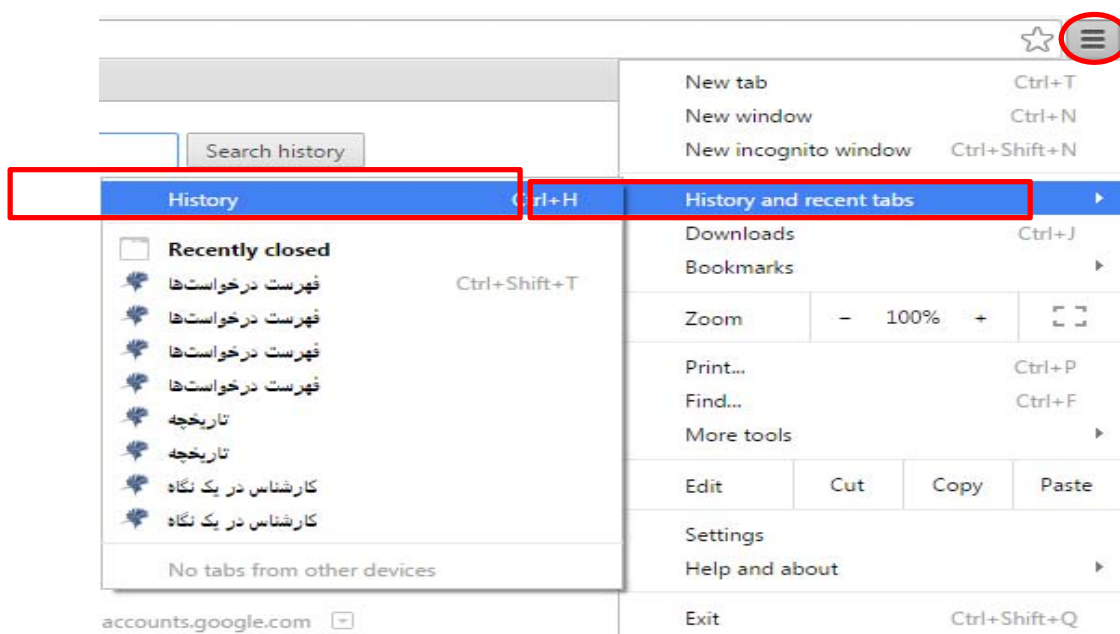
Search history

History Ctrl+H

Recently closed

فهرست درخواست‌ها Ctrl+Shift+T

فهرست درخواست‌ها

فهرست درخواست‌ها

فهرست درخواست‌ها

تاریخچه

تاریخچه

کارشناس در یک نگاه

کارشناس در یک نگاه

No tabs from other devices

accounts.google.com

New tab Ctrl+T

New window Ctrl+N

New incognito window Ctrl+Shift+N

History and recent tabs

Downloads Ctrl+J

Bookmarks

Zoom – 100% +

Print... Ctrl+P

Find... Ctrl+F

More tools

Edit Cut Copy Paste

Settings

Help and about

Exit Ctrl+Shift+Q